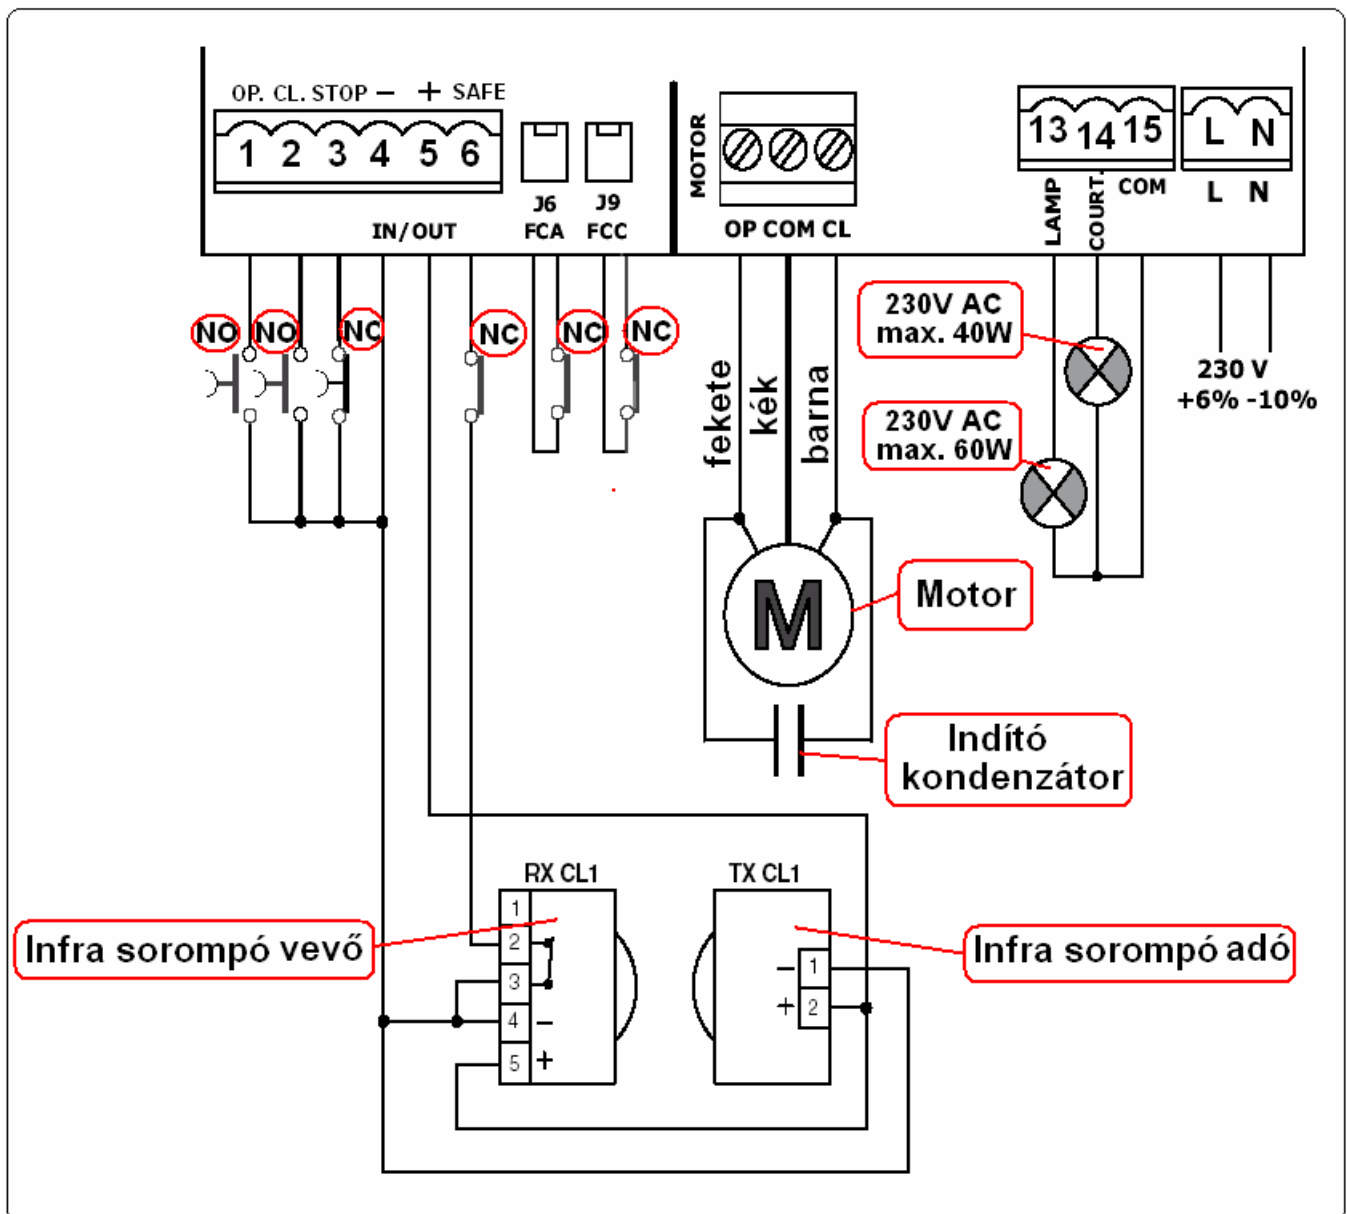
OP. CL. STOP − + SAFE
1 2 3 4 5 6
IN/OUT
J6 FCA
J9 FCC
MOTOR
OP COM CL
13 14 15
L N
LAMP
COURT.
COM
L N
NO NO NC NC NC NC
fekete
kék
barna
230V AC max. 40W
230V AC max. 60W
230 V +6% -10%
M
Motor
Indító kondenzátor
RX CL1
TX CL1
1
2
3
4 −
5 +
− 1
+ 2
Infra sorompó vevő
Infra sorompó adó